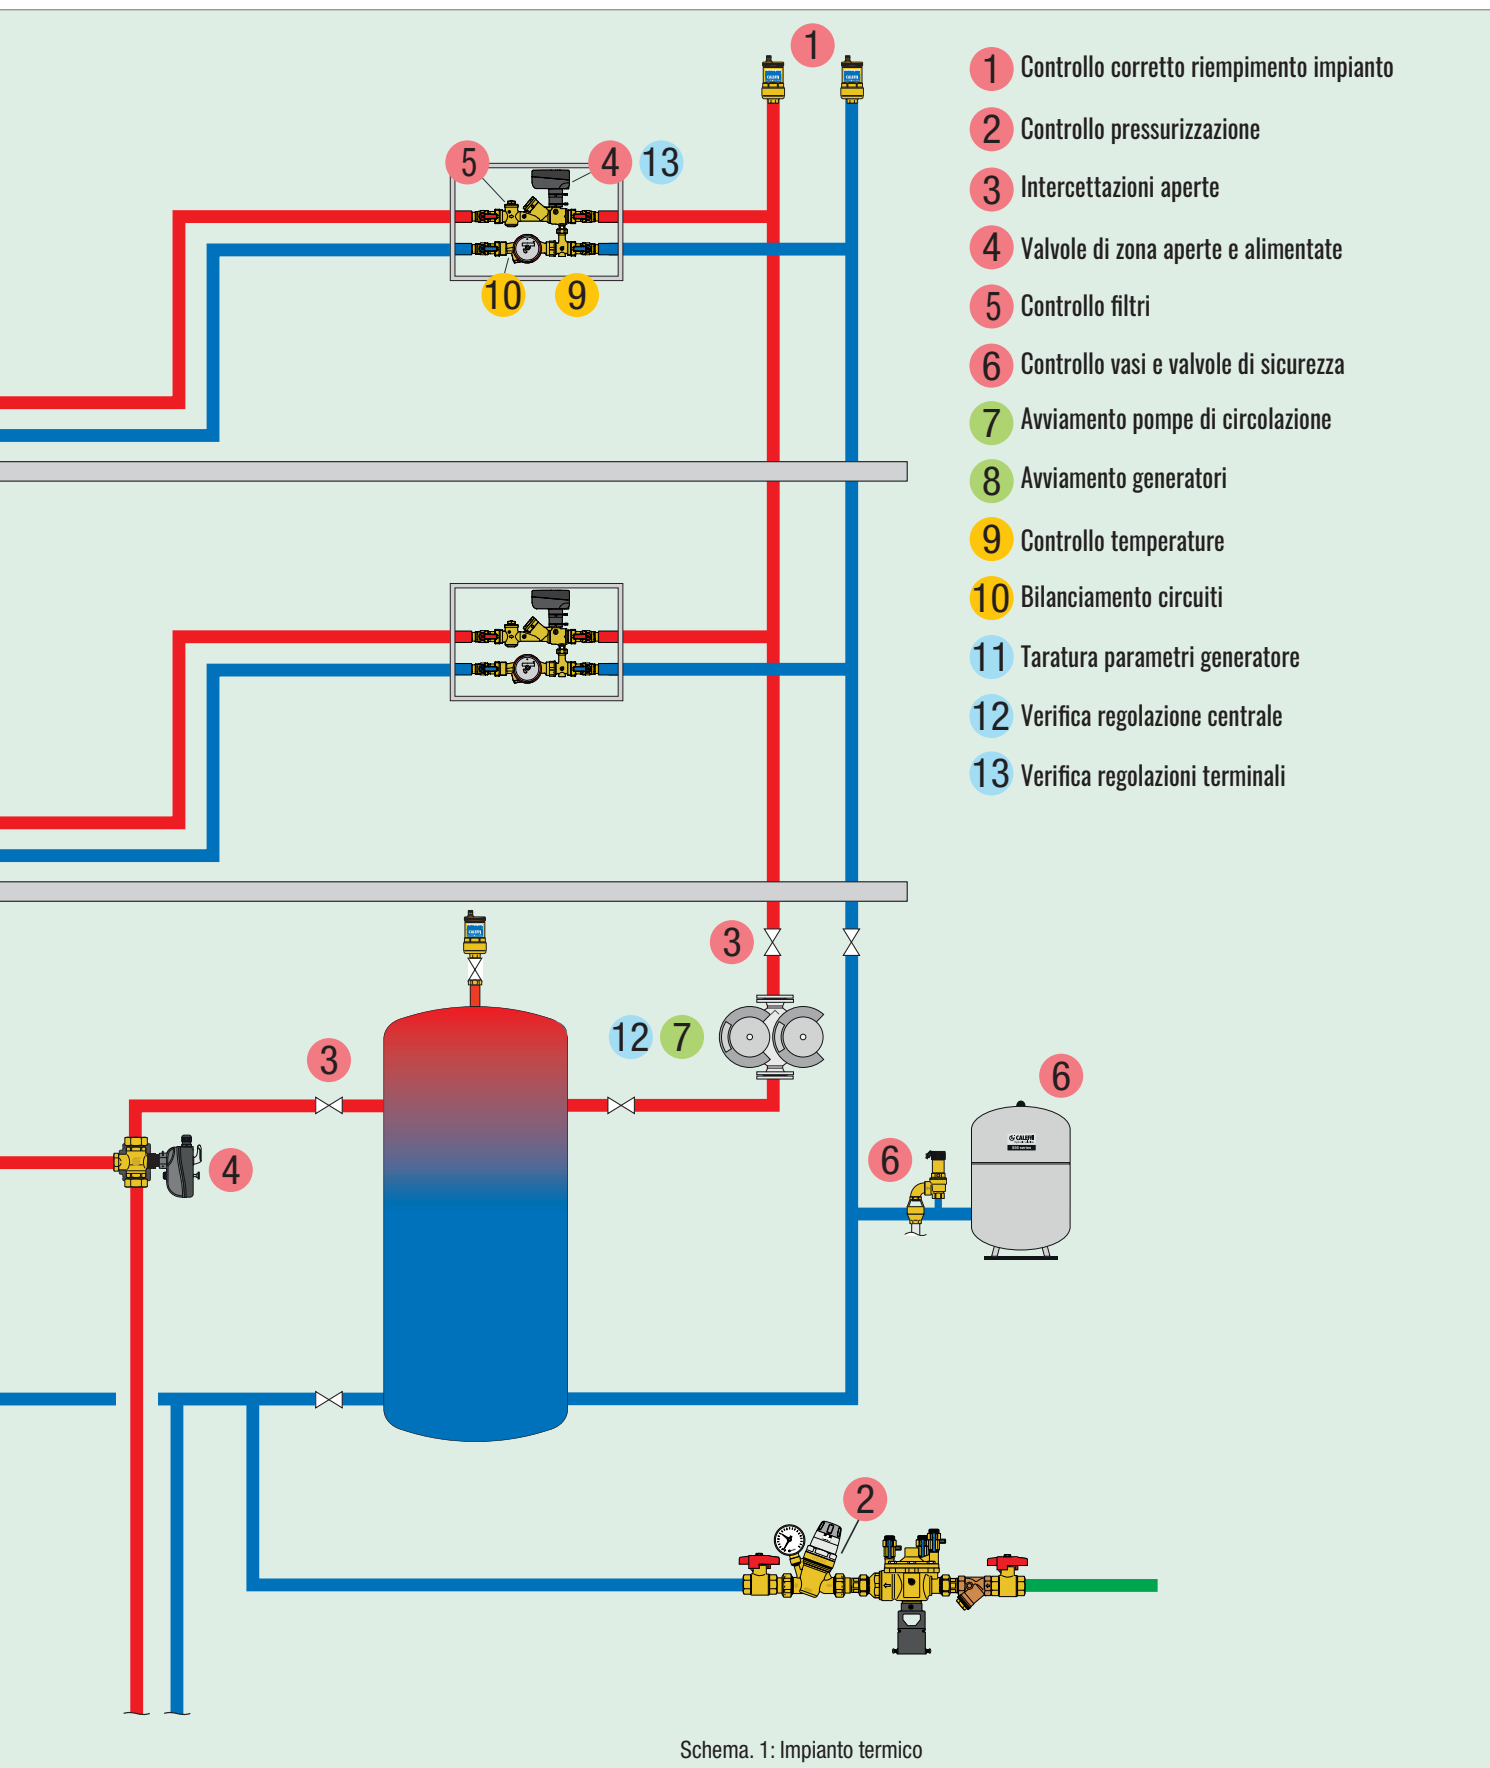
1 Controllo corretto riempimento impianto
2 Controllo pressurizzazione
3 Intercettazioni aperte
4 Valvole di zona aperte e alimentate
5 Controllo filtri
6 Controllo vasi e valvole di sicurezza
7 Avviamento pompe di circolazione
8 Avviamento generatori
9 Controllo temperature
10 Bilanciamento circuiti
11 Taratura parametri generatore
12 Verifica regolazione centrale
13 Verifica regolazioni terminali

1
5 4 13
10 9
3
12 7
3
4
6
6
2

Schema. 1: Impianto termico